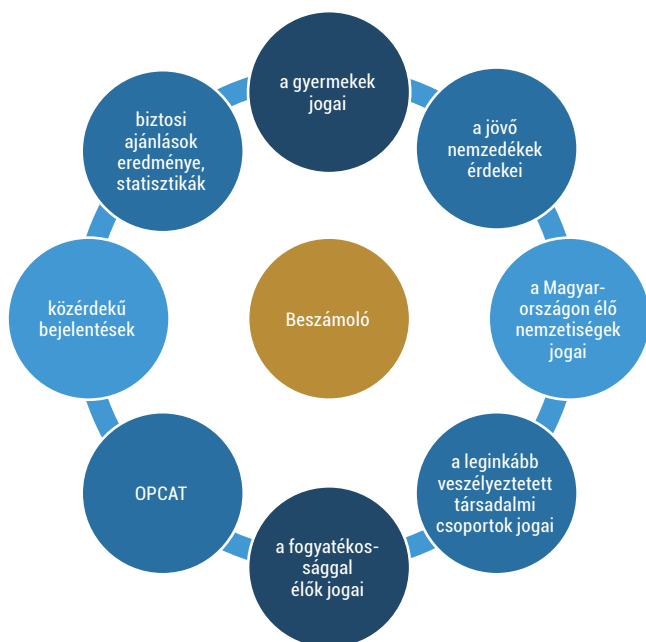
a gyermekek jogai

a jövő nemzedékek érdekei

a Magyarországon élő nemzetiségek jogai

a leginkább veszélyeztetett társadalmi csoportok jogai

a fogyatékossággal élők jogai

OPCAT

közérdekű bejelentések

biztosi ajánlások eredménye, statisztikák

Beszámoló